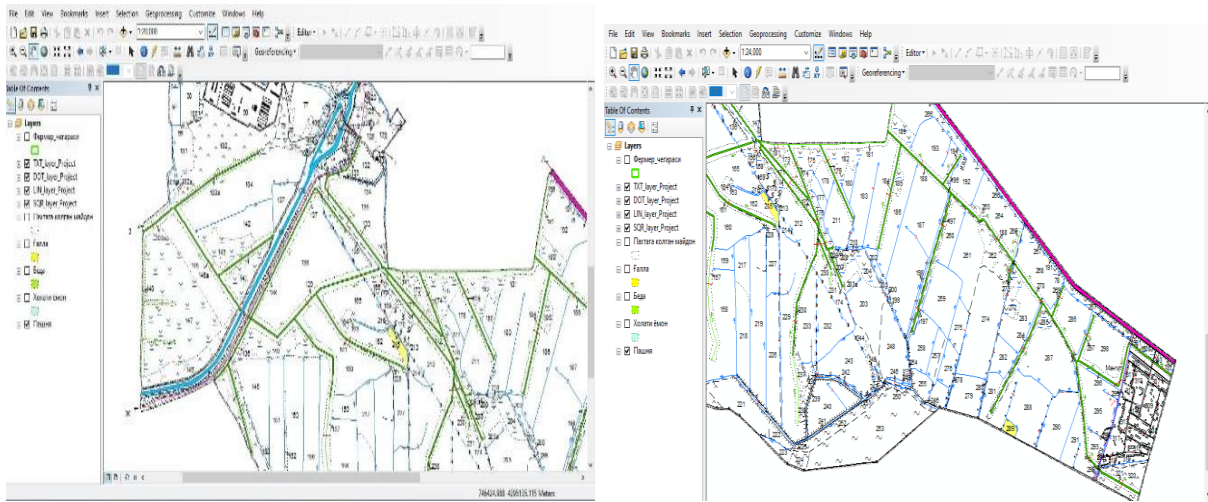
File Edit View Bookmarks Insert Selection Geoprocessing Customize Windows Help

1:20,000

Editor▾

Georeferencing▾

Table Of Contents

Layers

Фермер_чегараси

TXT_layer_Project

DOT_layer_Project

LIN_layer_Project

SQR_layer_Project

Паптага колган майдон

Галла

Беда

Холати ёмон

Пашня

74424.888 4205135.155 Meters

File Edit View Bookmarks Insert Selection Geoprocessing Customize Windows Help

1:24,000

Editor▾

Georeferencing▾

Table Of Contents

Layers

Фермер_чегараси

TXT_layer_Project

DOT_layer_Project

LIN_layer_Project

SQR_layer_Project

Паптага колган майдон

Галла

Беда

Холати ёмон

Пашня